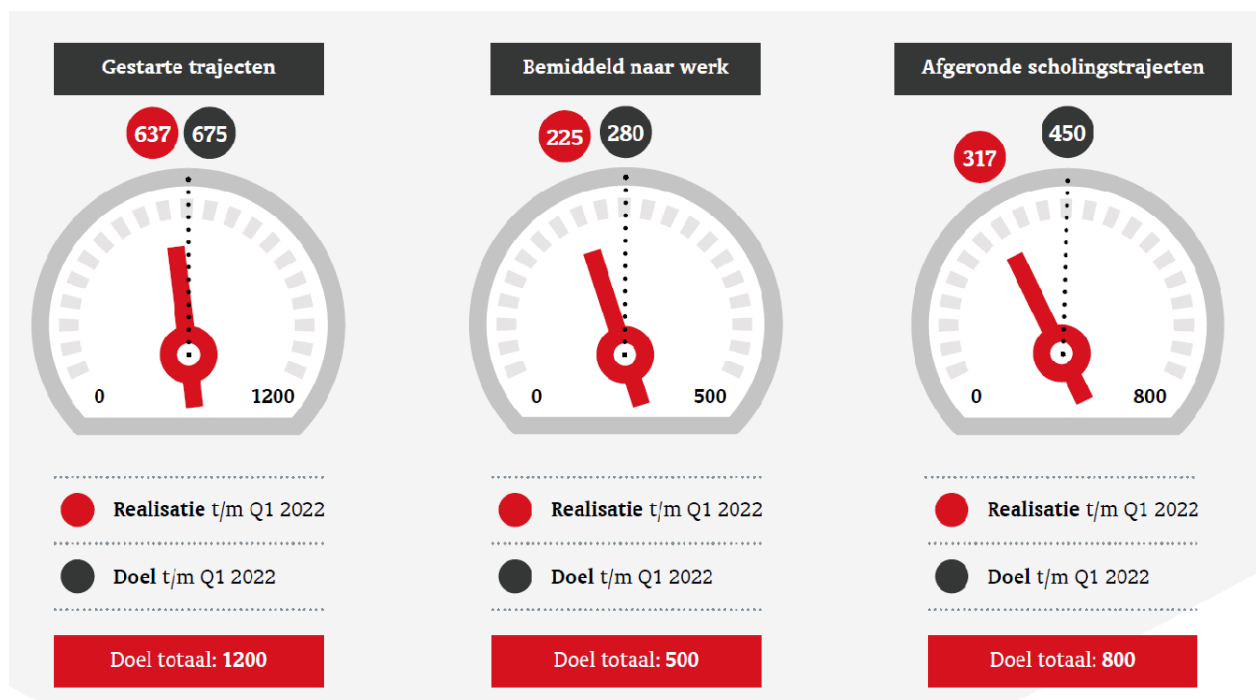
Gestarte trajecten

637 675

0 1200

Realisatie t/m Q1 2022

Doel t/m Q1 2022

Doel totaal: 1200

Bemiddeld naar werk

225 280

0 500

Realisatie t/m Q1 2022

Doel t/m Q1 2022

Doel totaal: 500

Afgeronde scholingstrajecten

317 450

0 800

Realisatie t/m Q1 2022

Doel t/m Q1 2022

Doel totaal: 800